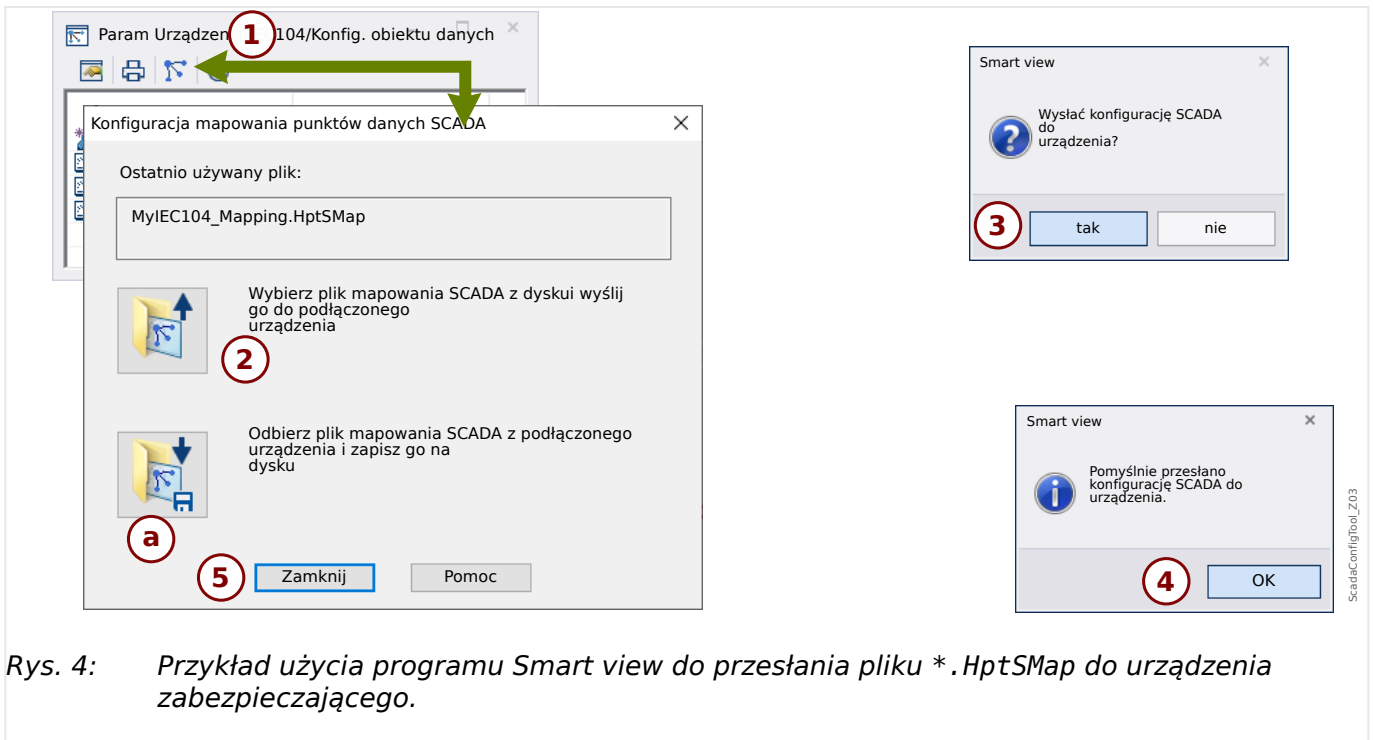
Param Urządzen 1 104/Konfig. obiektu danych

Konfiguracja mapowania punktów danych SCADA

Ostatnio używany plik:

MyIEC104_Mapping.HptSMap

Wybierz plik mapowania SCADA z dyskui wyślij go do podłączonego urządzenia

2

Odbierz plik mapowania SCADA z podłączonego urządzenia i zapisz go na dysku

a

5 Zamknij

Pomoc

Smart view

Wysłać konfigurację SCADA do urządzenia?

3 tak

nie

Smart view

Pomyślnie przesłano konfigurację SCADA do urządzenia.

4 OK

ScadaConfigTool_Z03

Rys. 4: Przykład użycia programu Smart view do przesłania pliku *.HptSMap do urządzenia zabezpieczającego.